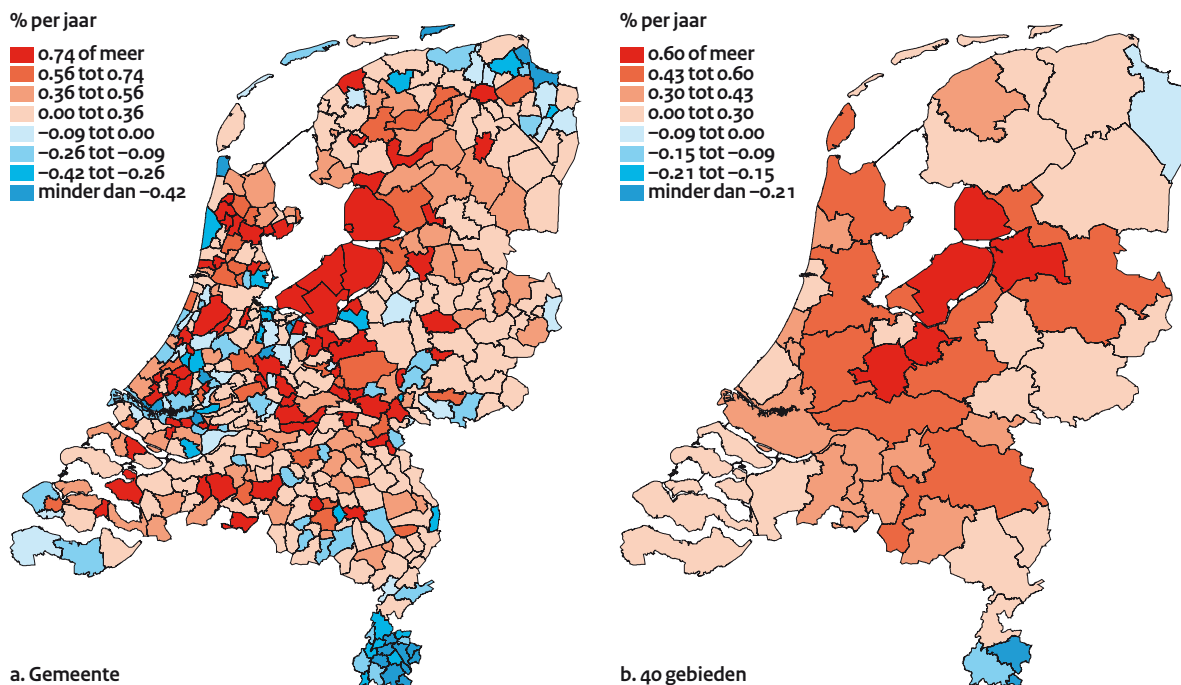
% per jaar

0.74 of meer
0.56 tot 0.74
0.36 tot 0.56
0.00 tot 0.36
−0.09 tot 0.00
−0.26 tot −0.09
−0.42 tot −0.26
minder dan −0.42

a. Gemeente

% per jaar

0.60 of meer
0.43 tot 0.60
0.30 tot 0.43
0.00 tot 0.30
−0.09 tot 0.00
−0.15 tot −0.09
−0.21 tot −0.15
minder dan −0.21

b. 40 gebieden